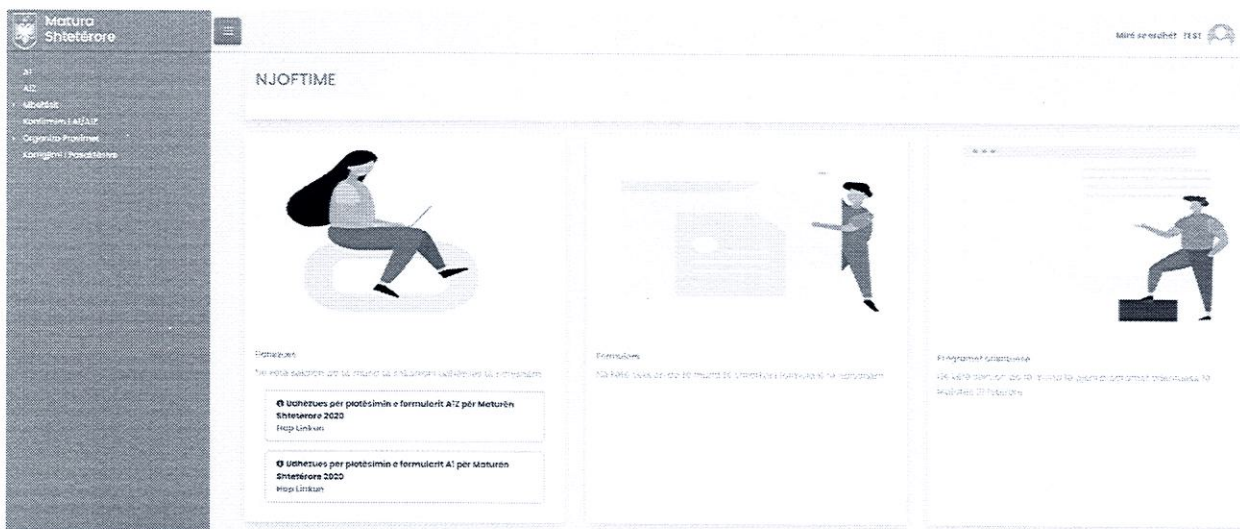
Matura Shtetërore

A1
A1Z
Ndeshët
Konfirmim i A1/A1Z
Organizo Provimet
Korrigjimi i Pasdetsive

Mirë se erdhet TEST

NJOFTIME

Plotësues

Në këtë seksion do të mund të shikoni udhëzues të ndryshëm

Udhëzues për plotësimin e formularit A1Z për Maturën Shtetërore 2020
Hap Linkun

Udhëzues për plotësimin e formularit A1 për Maturën Shtetërore 2020
Hap Linkun

Formulare

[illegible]

Programet Shkollore

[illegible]